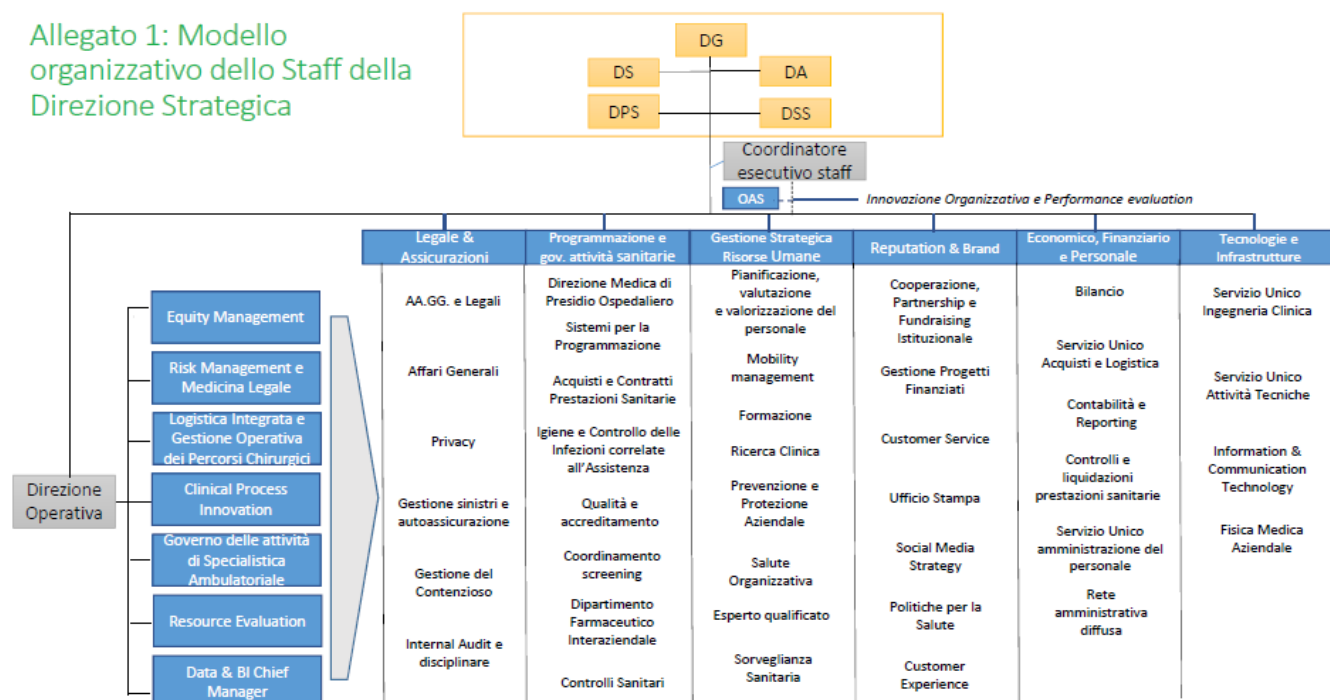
Allegato 1: Modello organizzativo dello Staff della Direzione Strategica

DG

DS

DA

DPS

DSS

Coordinatore esecutivo staff

OAS

Innovazione Organizzativa e Performance evaluation

Direzione Operativa

Equity Management

Risk Management e Medicina Legale

Logistica Integrata e Gestione Operativa dei Percorsi Chirurgici

Clinical Process Innovation

Governo delle attività di Specialistica Ambulatoriale

Resource Evaluation

Data & BI Chief Manager

Legale & Assicurazioni

AA.GG. e Legali

Affari Generali

Privacy

Gestione sinistri e autoassicurazione

Gestione del Contenzioso

Internal Audit e disciplinare

Programmazione e gov. attività sanitarie

Direzione Medica di Presidio Ospedaliero

Sistemi per la Programmazione

Acquisti e Contratti Prestazioni Sanitarie

Igiene e Controllo delle Infezioni correlate all'Assistenza

Qualità e accreditamento

Coordinamento screening

Dipartimento Farmaceutico Interaziendale

Controlli Sanitari

Gestione Strategica Risorse Umane

Pianificazione, valutazione e valorizzazione del personale

Mobility management

Formazione

Ricerca Clinica

Prevenzione e Protezione Aziendale

Salute Organizzativa

Esperto qualificato

Sorveglianza Sanitaria

Reputation & Brand

Cooperazione, Partnership e Fundraising Istituzionale

Gestione Progetti Finanziati

Customer Service

Ufficio Stampa

Social Media Strategy

Politiche per la Salute

Customer Experience

Economico, Finanziario e Personale

Bilancio

Servizio Unico Acquisti e Logistica

Contabilità e Reporting

Controlli e liquidazioni prestazioni sanitarie

Servizio Unico amministrazione del personale

Rete amministrativa diffusa

Tecnologie e Infrastrutture

Servizio Unico Ingegneria Clinica

Servizio Unico Attività Tecniche

Information & Communication Technology

Fisica Medica Aziendale